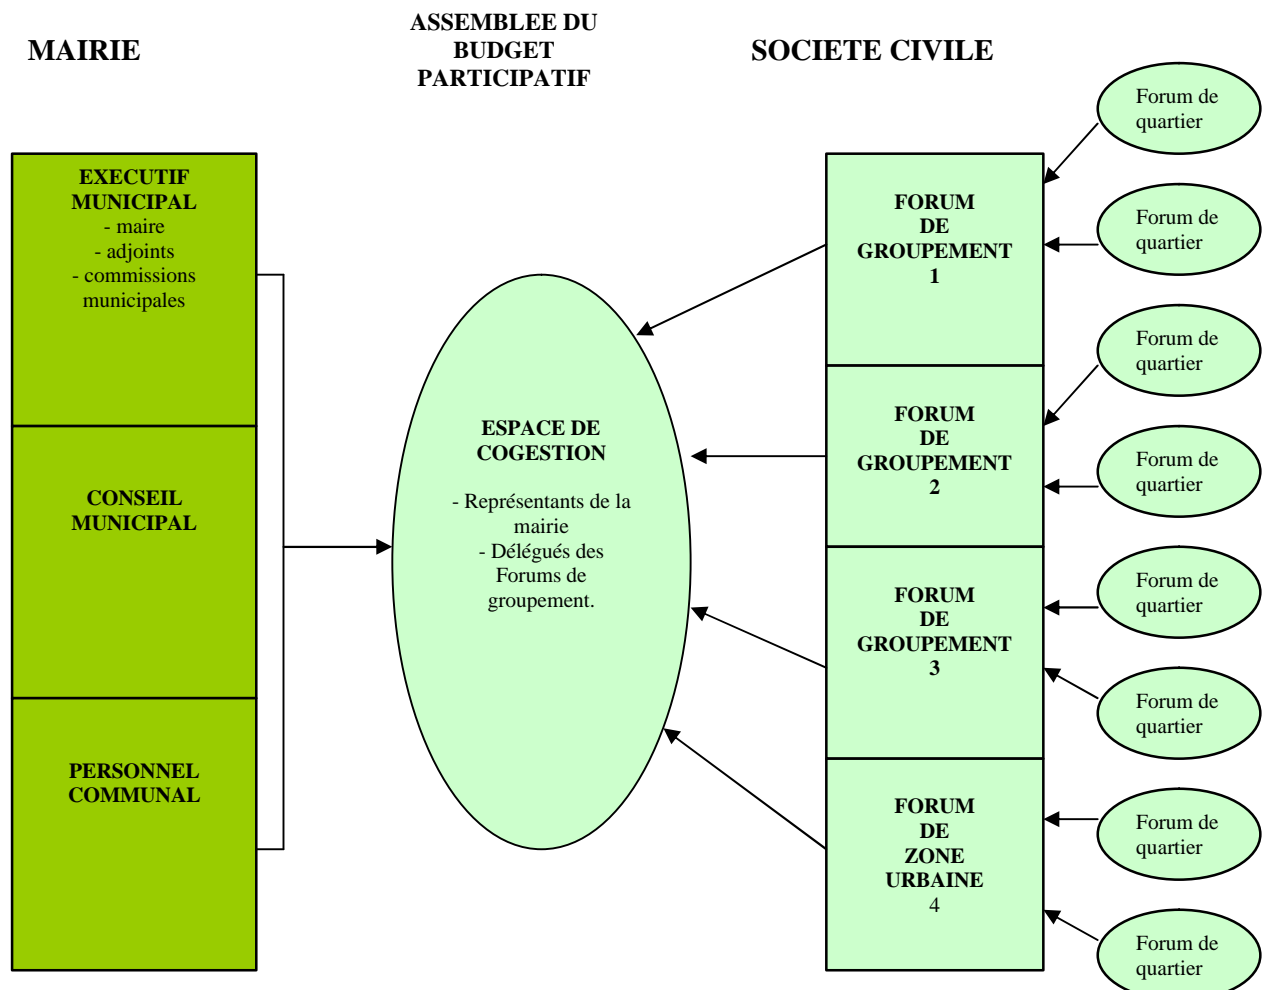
MAIRIE

ASSEMBLEE DU BUDGET PARTICIPATIF

SOCIETE CIVILE

EXECUTIF MUNICIPAL
- maire
- adjoints
- commissions municipales

CONSEIL MUNICIPAL

PERSONNEL COMMUNAL

ESPACE DE COGESTION

- Représentants de la mairie
- Délégués des Forums de groupement.

FORUM DE GROUPEMENT 1

FORUM DE GROUPEMENT 2

FORUM DE GROUPEMENT 3

FORUM DE ZONE URBAINE 4

Forum de quartier

Forum de quartier

Forum de quartier

Forum de quartier

Forum de quartier

Forum de quartier

Forum de quartier

Forum de quartier